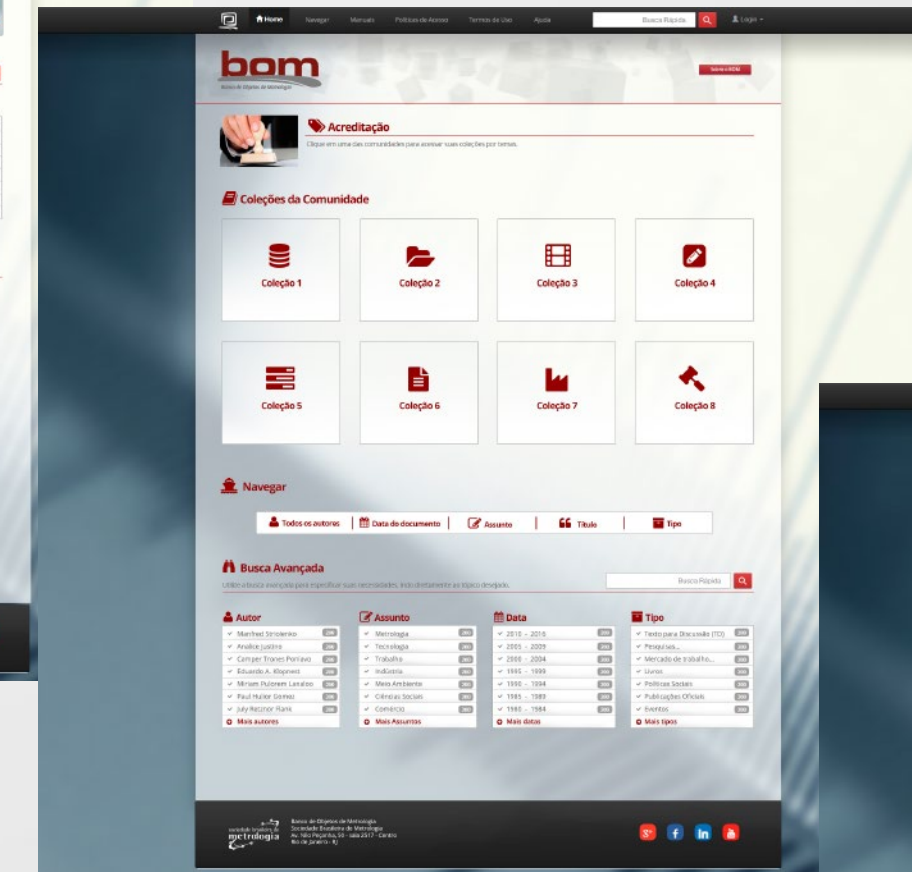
Home Navegar Manuais Políticas de Acesso Termos de Uso Ajuda Busca Rápida Login

bom
Banco de Objetos de Metrologia

Sobre o BOM

Acreditação
Clique em uma das comunidades para acessar suas coleções por temas.

Coleções da Comunidade

Coleção 1
Coleção 2
Coleção 3
Coleção 4
Coleção 5
Coleção 6
Coleção 7
Coleção 8

Navegar

Todos os autores | Data do documento | Assunto | Título | Tipo

Busca Avançada
Utilize a busca avançada para especificar suas necessidades, indo diretamente ao tópico desejado.

Busca Rápida

Autor
Manfred Strolenko
Análice Justino
Camper Trones Portavo
Eduardo A. Klopnert
Miriam Pulonim Lanaleo
Paul Huller Gomez
July Retznor Rank
Mais autores

Assunto
Metrologia
Tecnologia
Trabalho
Indústria
Meio Ambiente
Ciências Sociais
Comércio
Mais Assuntos

Data
2010 - 2014
2005 - 2009
2000 - 2004
1995 - 1999
1990 - 1994
1985 - 1989
1980 - 1984
Mais datas

Tipo
Texto para Discussão (TD)
Pesquisa...
Mercado de trabalho...
Livros
Políticas Sociais
Publicações Oficiais
Eventos
Mais tipos

sociedade brasileira de metrologia
Banco de Objetos de Metrologia
Sociedade Brasileira de Metrologia
Av. Nilo Peçanha, 50 - sala 2317 - Centro
Rio de Janeiro - RJ